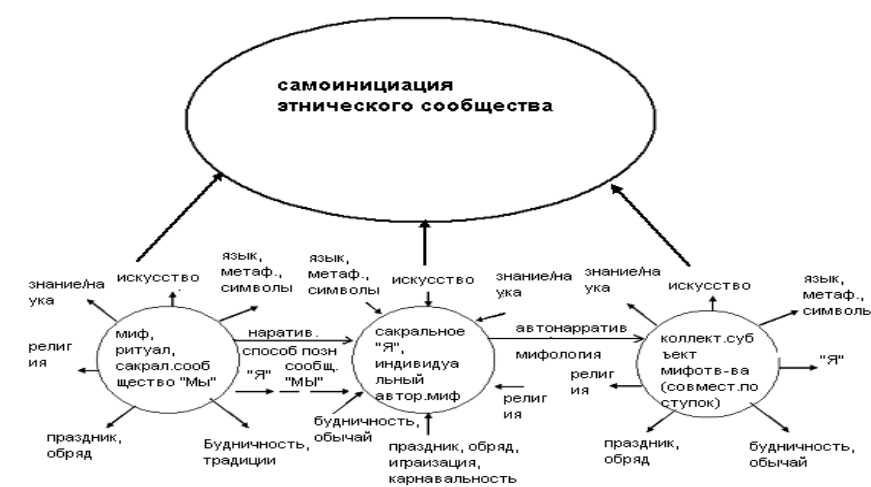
самоинициация
этнического сообщества

знание/наука

искусство

язык, метаф., символы

религия

миф, ритуал, сакрал.сообщество "Мы"

наратив.

способ позн

"Я"

сообщ. "МЫ"

праздник, обряд

Будничность, традиции

язык, метаф., символы

искусство

знание/наука

сакральное "Я", индивидуальный автор.миф

будничность, обычай

религия

праздник, обряд, играизация, карнавальность

автонарратив

мифология

знание/наука

искусство

язык, метаф., символь

религия

коллект.субъект мифотв-ва (совмест.поступок)

"Я"

праздник, обряд

будничность, обычай